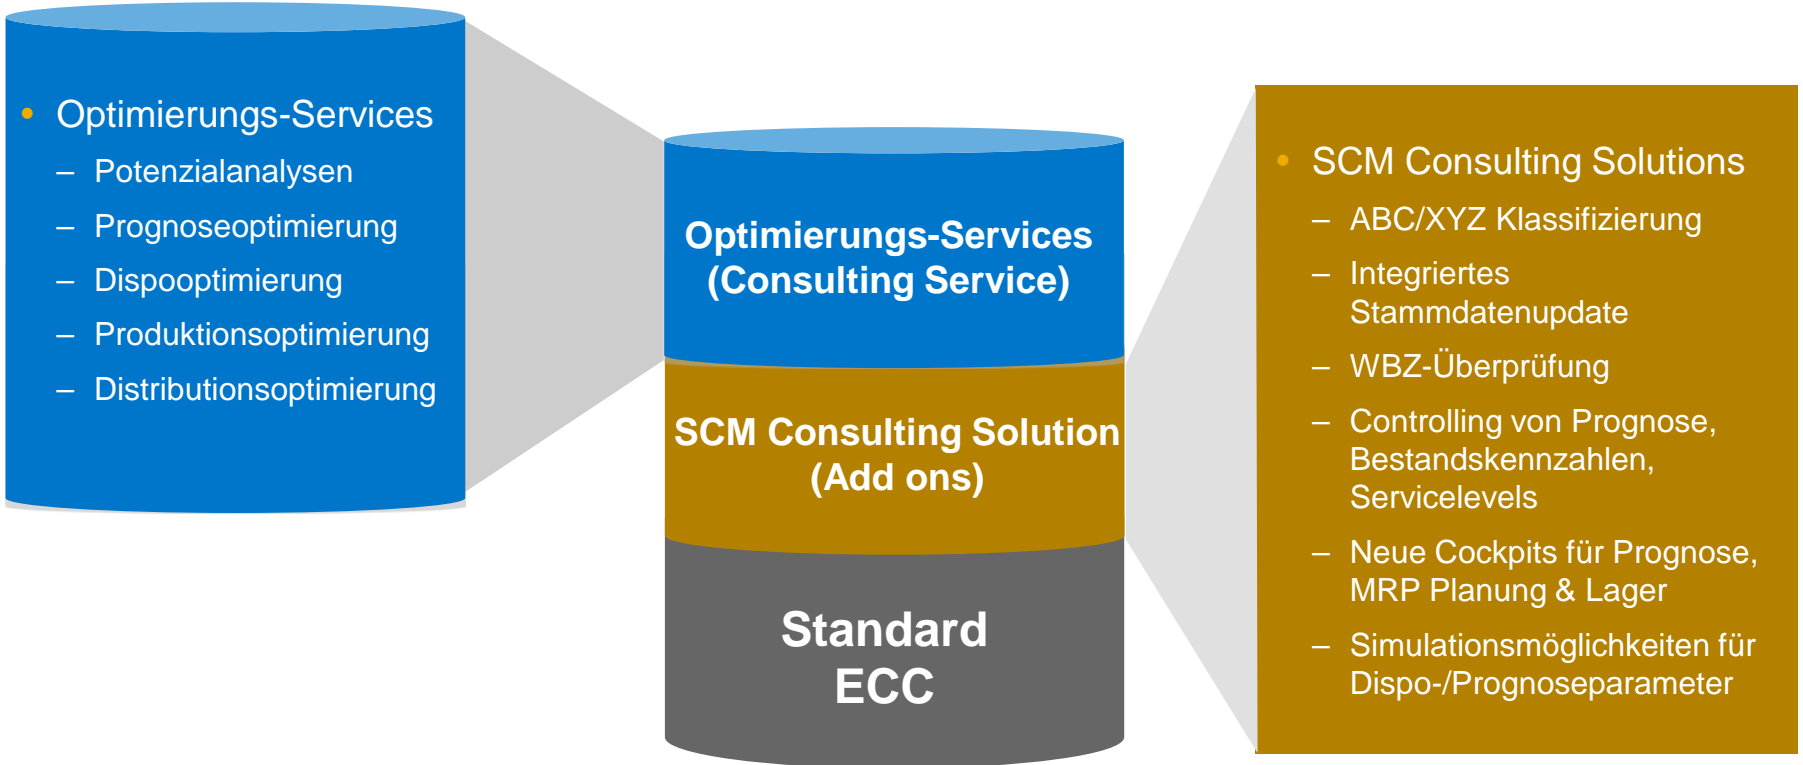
• Optimierungs-Services
– Potenzialanalysen
– Prognoseoptimierung
– Dispooptimierung
– Produktionsoptimierung
– Distributionsoptimierung

Optimierungs-Services (Consulting Service)

SCM Consulting Solution (Add ons)

Standard ECC

• SCM Consulting Solutions
– ABC/XYZ Klassifizierung
– Integriertes Stammdatenupdate
– WBZ-Überprüfung
– Controlling von Prognose, Bestandskennzahlen, Servicelevels
– Neue Cockpits für Prognose, MRP Planung & Lager
– Simulationsmöglichkeiten für Dispo-/Prognoseparameter